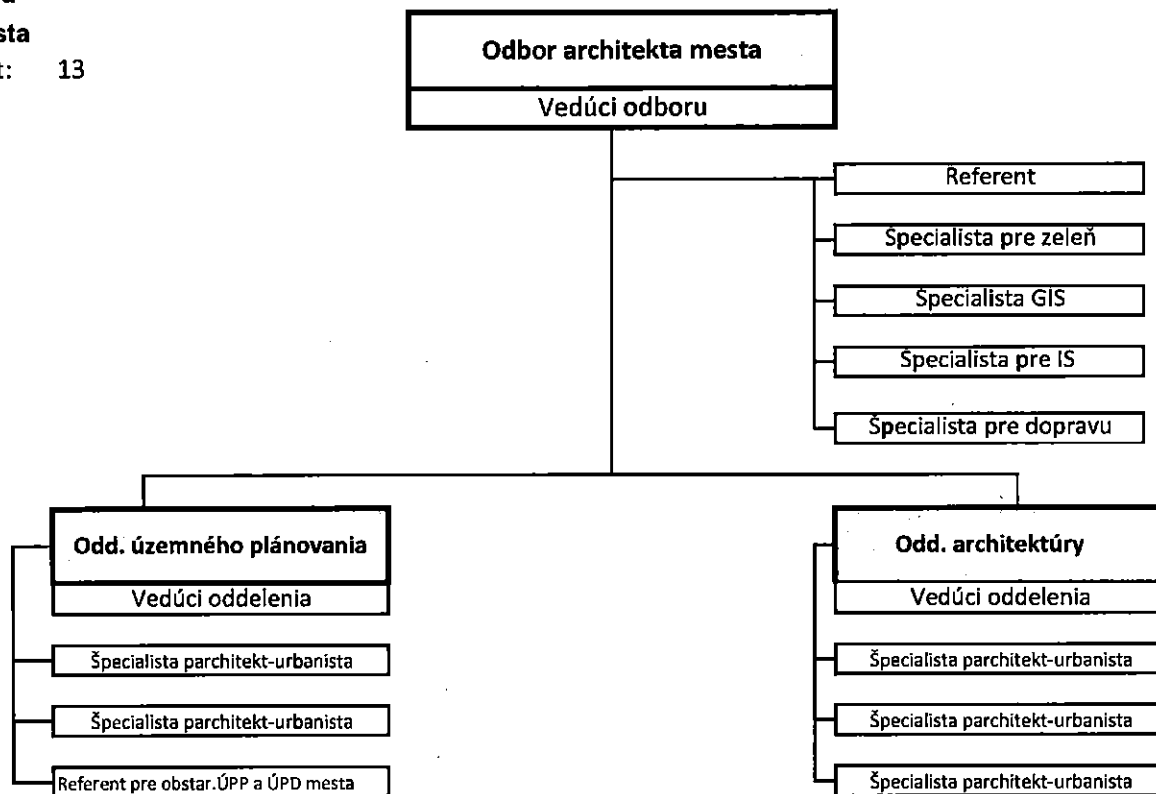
a
sta
t: 13

Odbor architekta mesta
Vedúci odboru

Referent
Špecialista pre zeleň
Špecialista GIS
Špecialista pre IS
Špecialista pre dopravu

Odd. územného plánovania
Vedúci oddelenia
Špecialista parchitekt-urbanista
Špecialista parchitekt-urbanista
Referent pre obstar.ÚPP a ÚPD mesta

Odd. architektúry
Vedúci oddelenia
Špecialista parchitekt-urbanista
Špecialista parchitekt-urbanista
Špecialista parchitekt-urbanista